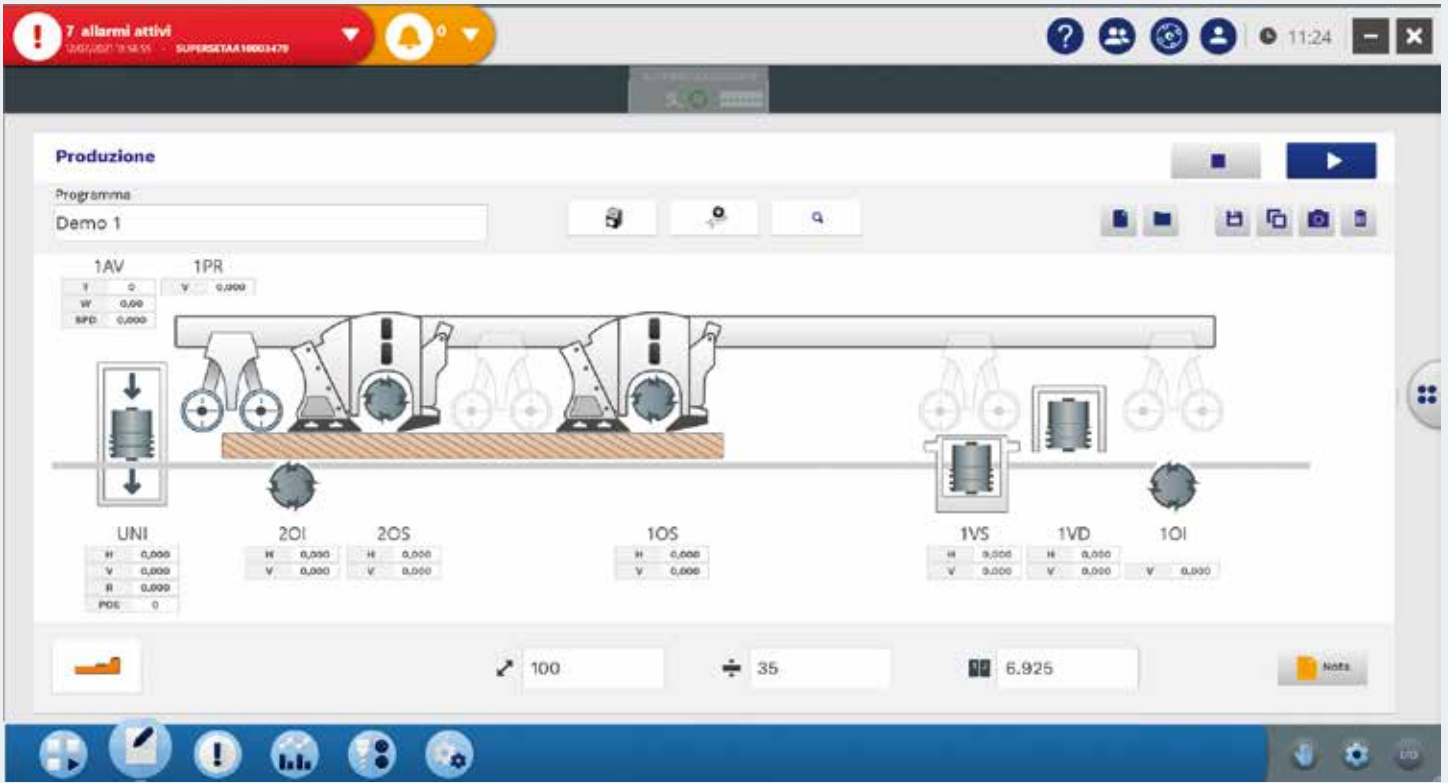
7 allarmi attivi
12/07/2021 11:58:55 · SUPERSETAA10003479
0
11:24

Produzione

Programma
Demo 1

1AV
| T | 0 |
|---|---|
| W | 0,00 |
| SPD | 0,000 |

1PR
| V | 0,000 |
|---|---|

UNI
| H | 0,000 |
|---|---|
| V | 0,000 |
| R | 0,000 |
| POS | 0 |

2OI
| H | 0,000 |
|---|---|
| V | 0,000 |

2OS
| H | 0,000 |
|---|---|
| V | 0,000 |

1OS
| H | 0,000 |
|---|---|
| V | 0,000 |

1VS
| H | 0,000 |
|---|---|
| V | 0,000 |

1VD
| H | 0,000 |
|---|---|
| V | 0,000 |

1OI
| V | 0,000 |
|---|---|

100
35
6.925
Nota